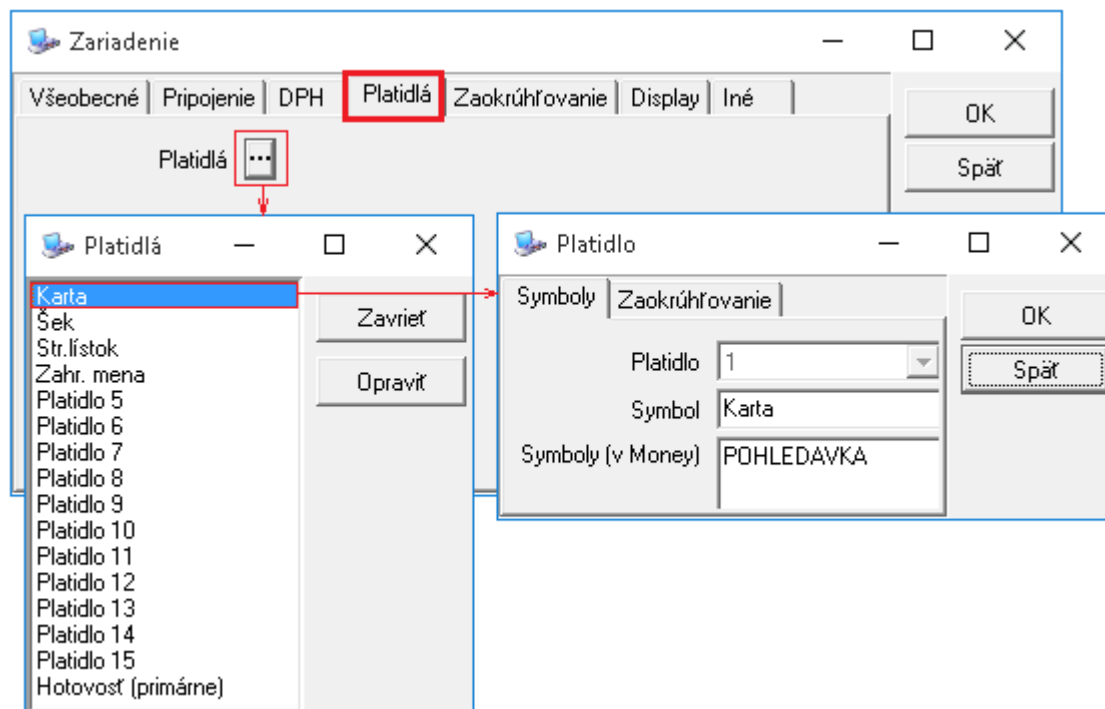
Zariadenie

Všeobecné | Pripojenie | DPH | Platidlá | Zaokrúhľovanie | Display | Iné

OK
Späť

Platidlá ...

Platidlá

Karta
Šek
Str.lístok
Zahr. mena
Platidlo 5
Platidlo 6
Platidlo 7
Platidlo 8
Platidlo 9
Platidlo 10
Platidlo 11
Platidlo 12
Platidlo 13
Platidlo 14
Platidlo 15
Hotovosť (primárne)

Zavrieť
Opraviť

Platidlo

Symboly | Zaokrúhľovanie

OK
Späť

Platidlo 1
Symbol Karta
Symboly (v Money) POHLEDAVKA